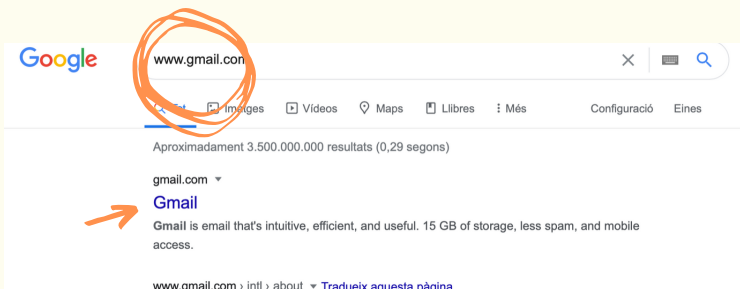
Google

www.gmail.com

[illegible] Imatges Vídeos Maps Llibres Més Configuració Eines

Aproximadament 3.500.000.000 resultats (0,29 segons)

gmail.com

Gmail

Gmail is email that's intuitive, efficient, and useful. 15 GB of storage, less spam, and mobile access.

www.gmail.com › intl › about Tradueix aquesta pàgina